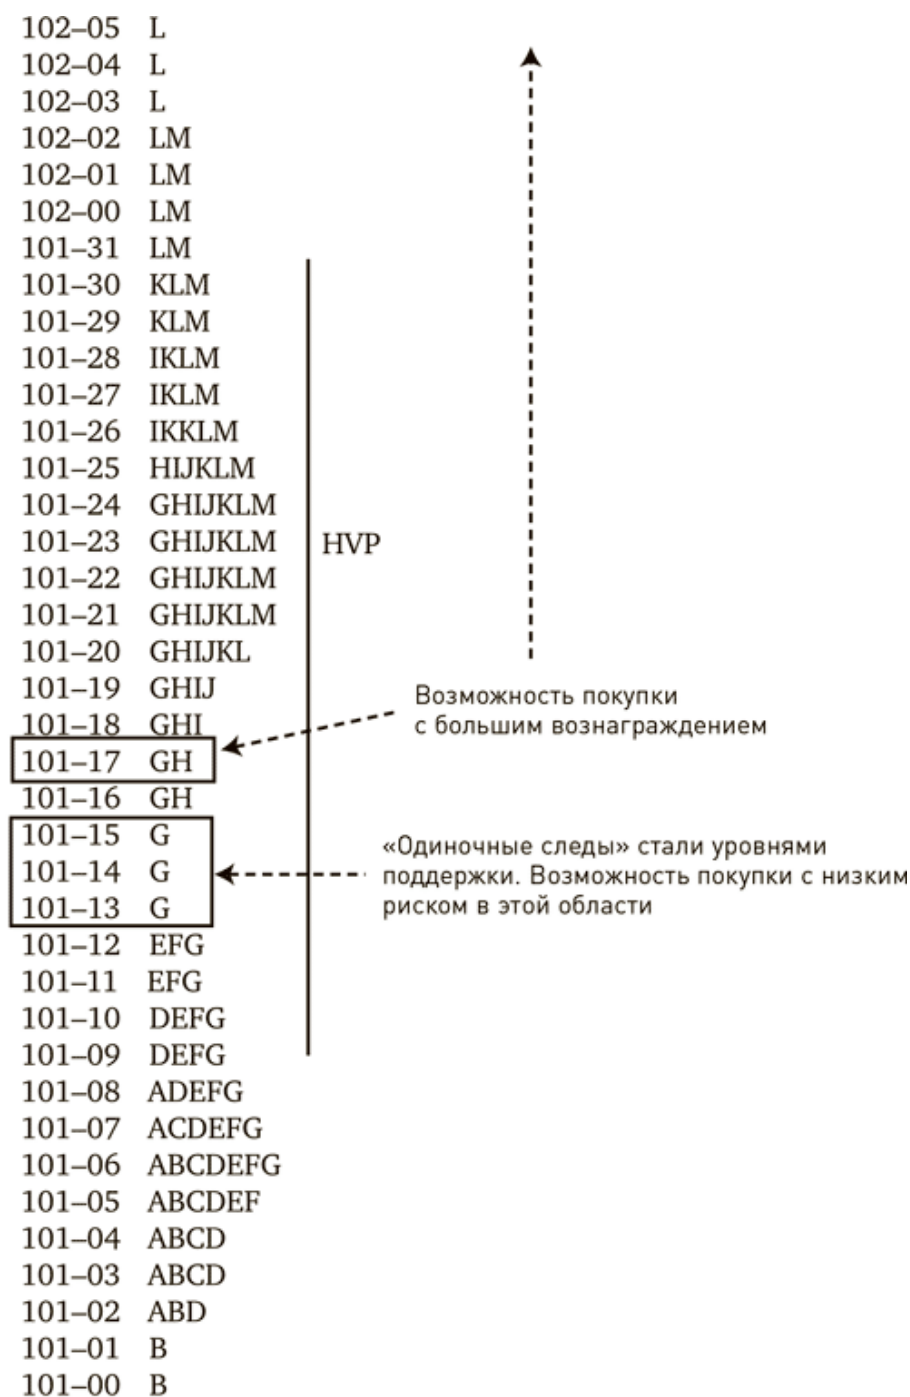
102–05 L
102–04 L
102–03 L
102–02 LM
102–01 LM
102–00 LM
101–31 LM
101–30 KLM
101–29 KLM
101–28 IKLM
101–27 IKLM
101–26 IKKLM
101–25 HIJKLM
101–24 GHIJKLM
101–23 GHIJKLM
101–22 GHIJKLM
101–21 GHIJKLM
101–20 GHIJKL
101–19 GHIJ
101–18 GHI
101–17 GH
101–16 GH
101–15 G
101–14 G
101–13 G
101–12 EFG
101–11 EFG
101–10 DEFG
101–09 DEFG
101–08 ADEFG
101–07 ACDEFG
101–06 ABCDEFG
101–05 ABCDEF
101–04 ABCD
101–03 ABCD
101–02 ABD
101–01 B
101–00 B

HVP

Возможность покупки с большим вознаграждением

«Одиночные следы» стали уровнями поддержки. Возможность покупки с низким риском в этой области